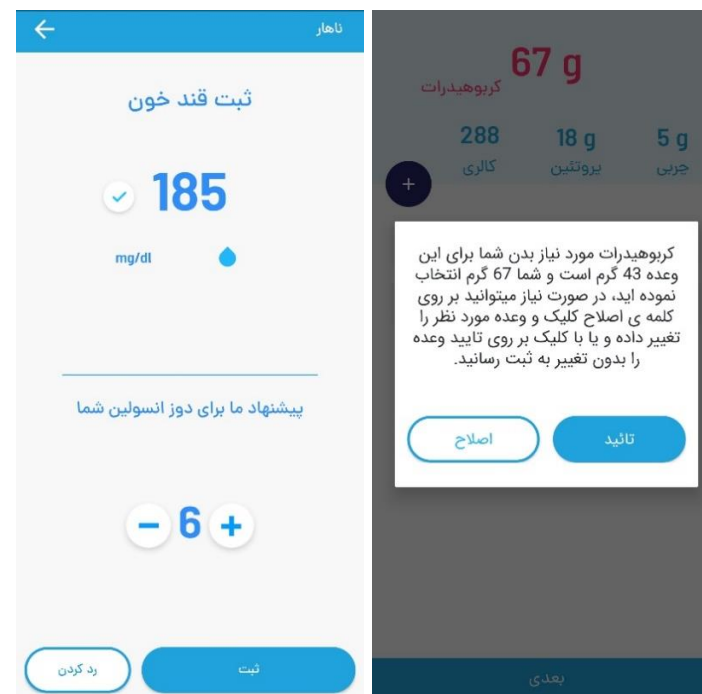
ناهار

ثبت قند خون

185

mg/dl

پیشنهاد ما برای دوز انسولین شما

$-$ 6 +

ثبت

رد کردن

67 g
کربوهیدرات

288 کالری
18 g پروتئین
5 g چربی

+

کربوهیدرات مورد نیاز بدن شما برای این وعده 43 گرم است و شما 67 گرم انتخاب نموده اید، در صورت نیاز میتوانید بر روی کلمه ی اصلاح کلیک و وعده مورد نظر را تغییر داده و یا با کلیک بر روی تایید وعده را بدون تغییر به ثبت رسانید.

تائید

اصلاح

بعدی